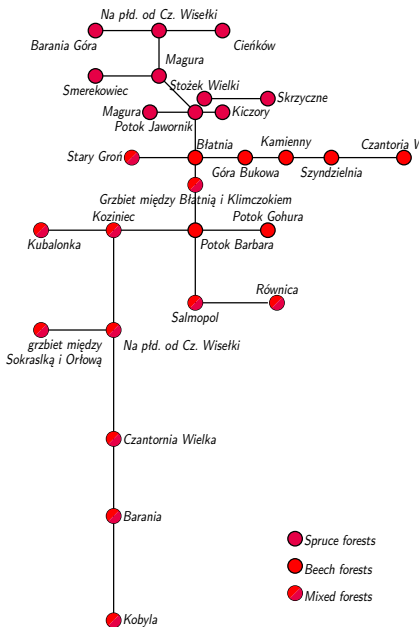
Na płd. od Cz. Wisełki

Barania Góra

Cieńków

Magura

Smerekowiec

Stożek Wielki

Skrzyczne

Magura

Kiczory

Potok Jaworník

Stary Groń

Błatnia

Kamienny

Czantoria W

Góra Bukowa

Szyndzielnia

Grzbiet między Błatnią i Klimczokiem

Koziniec

Potok Gohura

Kubalonka

Potok Barbara

Równica

Salmopol

grzbiet między Sokraslką i Orłową

Na płd. od Cz. Wisełki

Czantornia Wielka

Barania

Spruce forests

Beech forests

Mixed forests

Kobyla